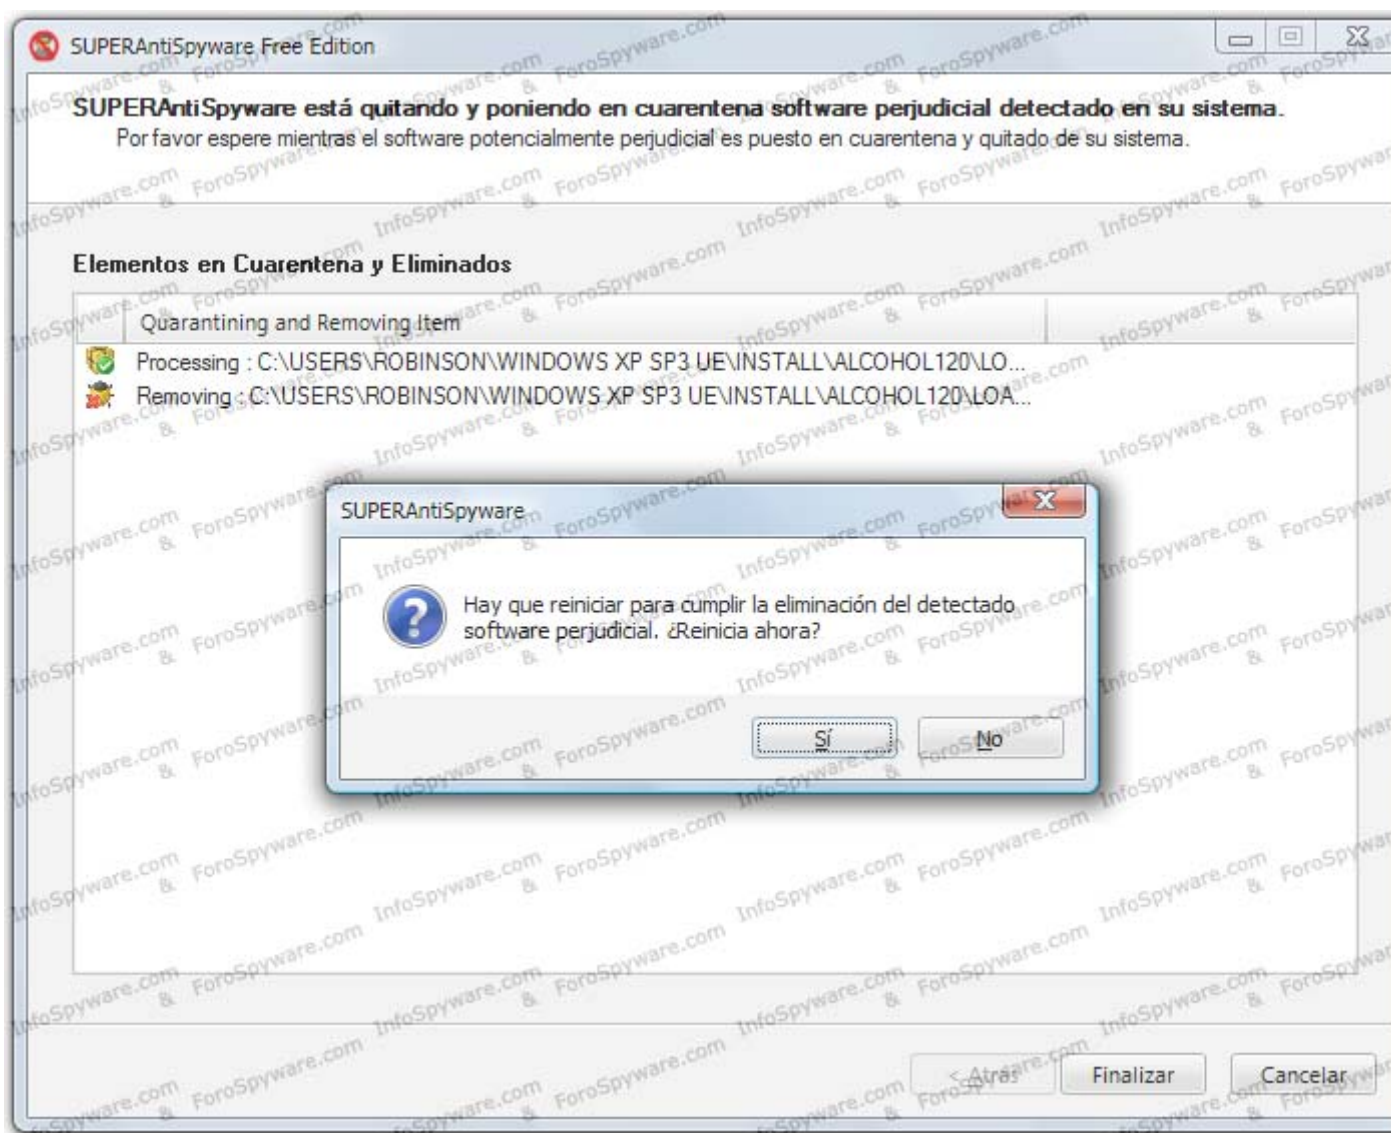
SUPERAntiSpyware Free Edition

SUPERAntiSpyware está quitando y poniendo en cuarentena software perjudicial detectado en su sistema.
Por favor espere mientras el software potencialmente perjudicial es puesto en cuarentena y quitado de su sistema.

Elementos en Cuarentena y Eliminados

Quarantining and Removing Item
Processing : C:\USERS\ROBINSON\WINDOWS XP SP3 UE\INSTALL\ALCOHOL120\LO...
Removing : C:\USERS\ROBINSON\WINDOWS XP SP3 UE\INSTALL\ALCOHOL120\LOA...

SUPERAntiSpyware

Hay que reiniciar para cumplir la eliminación del detectado software perjudicial. ¿Reinicia ahora?

Sí
No

< Atrás
Finalizar
Cancelar

InfoSpyware.com & ForoSpyware.com